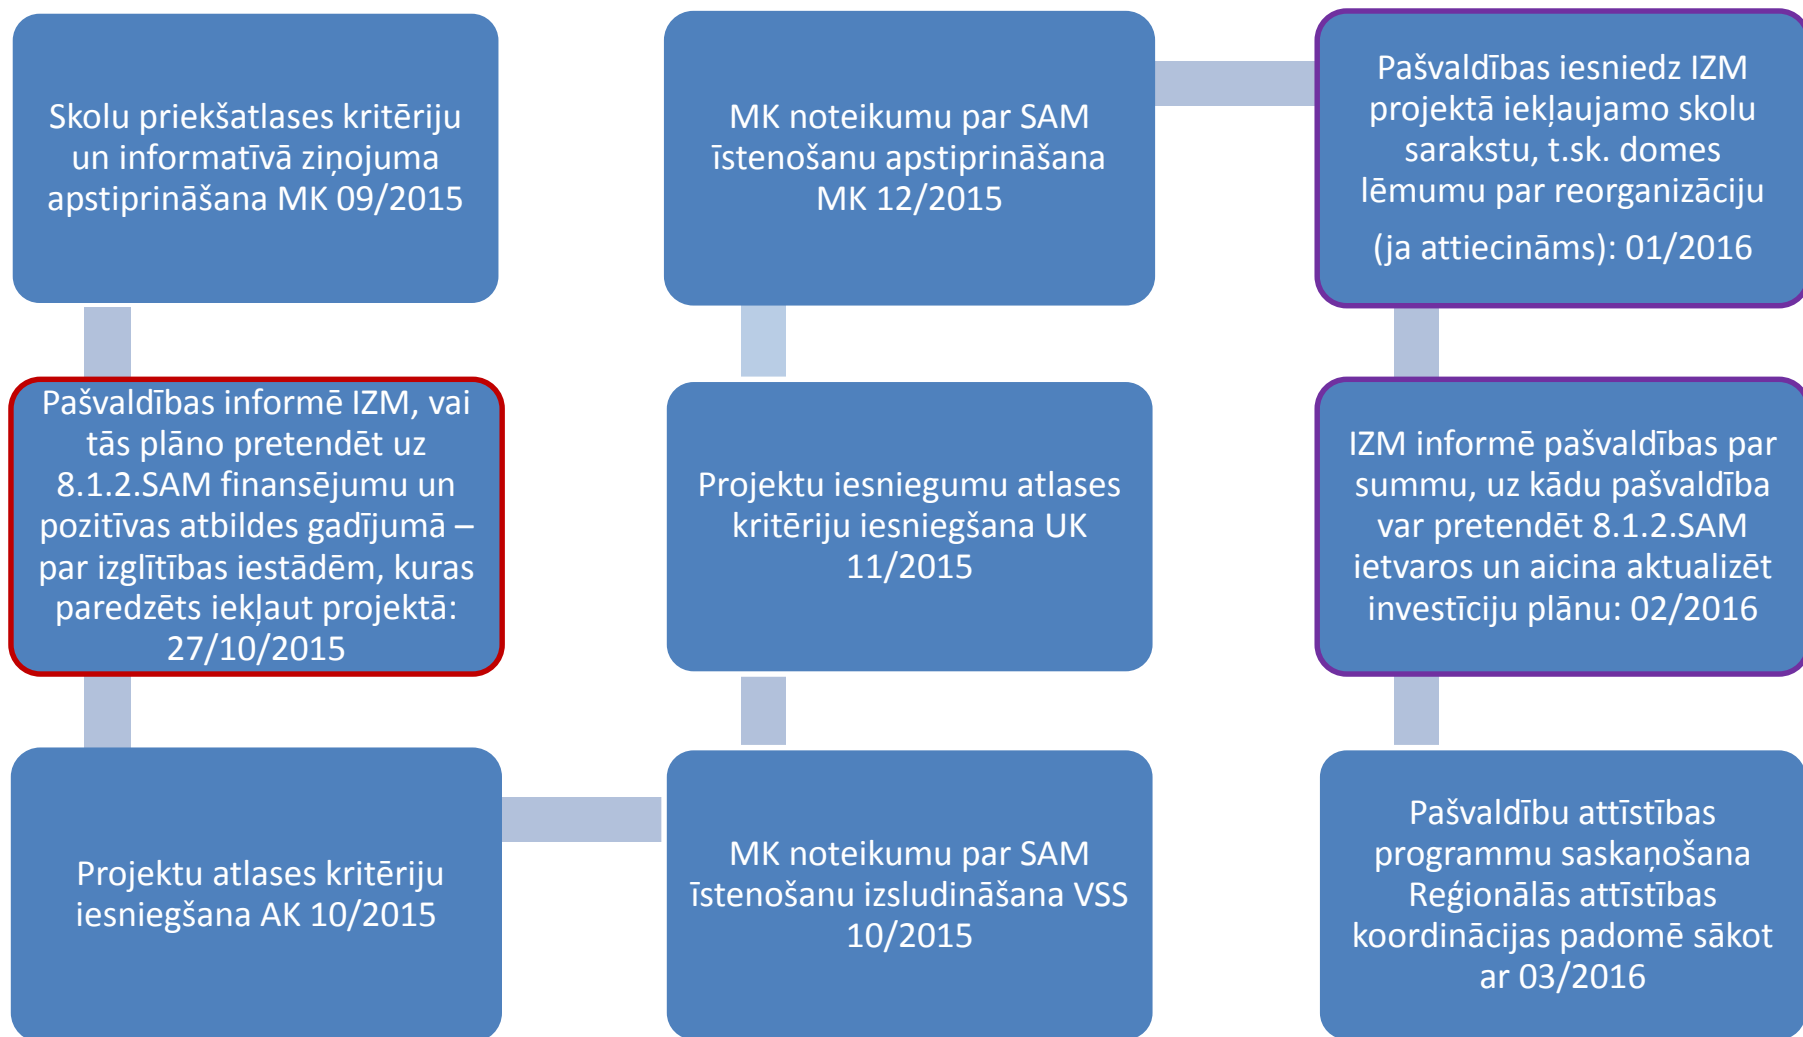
Skolu priekšatlases kritēriju un informatīvā ziņojuma apstiprināšana MK 09/2015

Pašvaldības informē IZM, vai tās plāno pretendēt uz 8.1.2.SAM finansējumu un pozitīvas atbildes gadījumā – par izglītības iestādēm, kuras paredzēts iekļaut projektā: 27/10/2015

Projektu atlases kritēriju iesniegšana AK 10/2015

MK noteikumu par SAM īstenošanu izsludināšana VSS 10/2015

Projektu iesniegumu atlases kritēriju iesniegšana UK 11/2015

MK noteikumu par SAM īstenošanu apstiprināšana MK 12/2015

Pašvaldības iesniedz IZM projektā iekļaujamo skolu sarakstu, t.sk. domes lēmumu par reorganizāciju (ja attiecināms): 01/2016

IZM informē pašvaldības par summu, uz kādu pašvaldība var pretendēt 8.1.2.SAM ietvaros un aicina aktualizēt investīciju plānu: 02/2016

Pašvaldību attīstības programmu saskaņošana Reģionālās attīstības koordinācijas padomē sākot ar 03/2016